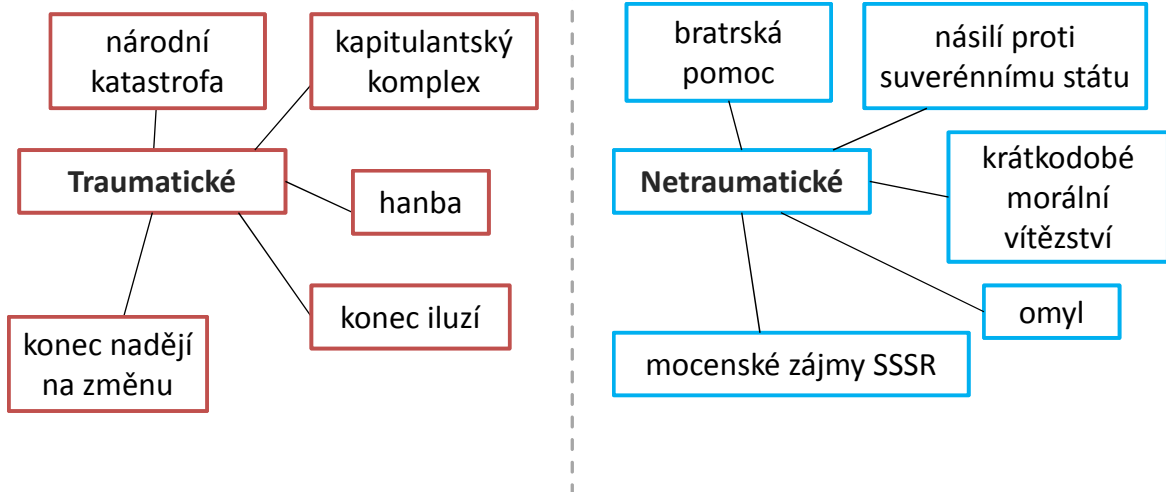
národní katastrofa

kapitulantský komplex

Traumatické

hanba

konec iluzí

konec nadějí na změnu

bratrská pomoc

násilí proti suverénnímu státu

Netraumatické

krátkodobé morální vítězství

omyl

mocenské zájmy SSSR